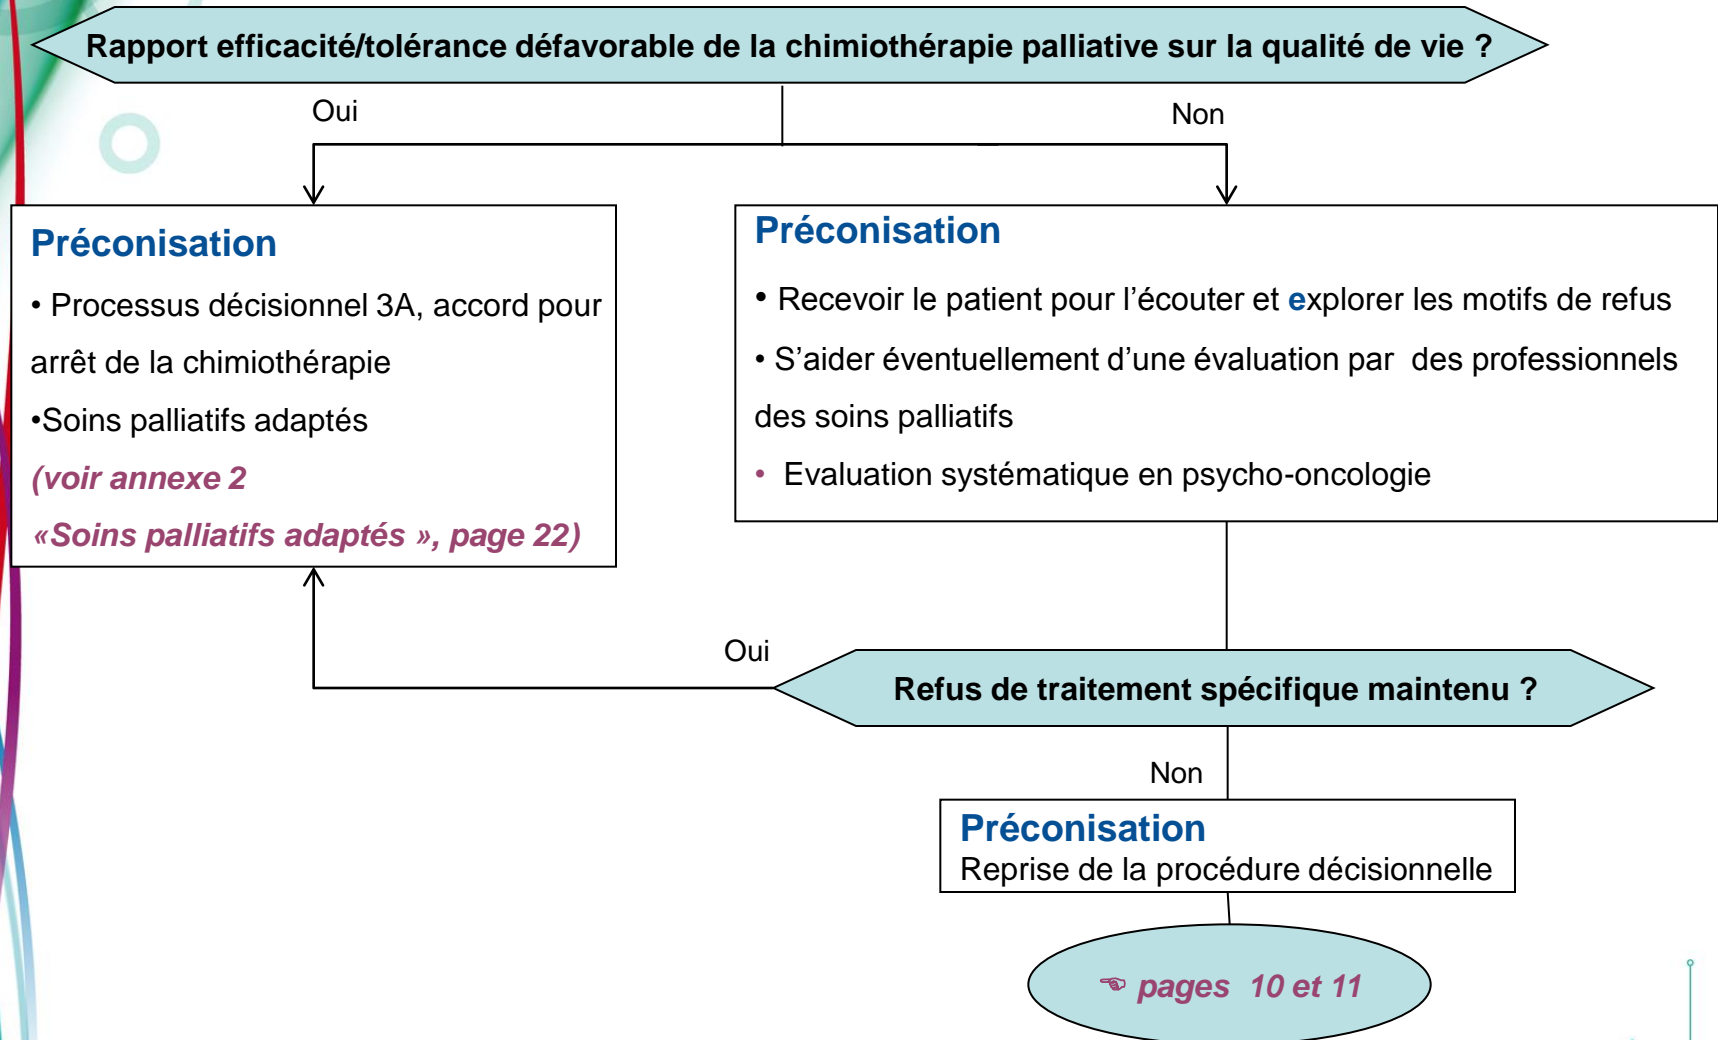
Rapport efficacité/tolérance défavorable de la chimiothérapie palliative sur la qualité de vie ?

Oui

Non

Préconisation

• Processus décisionnel 3A, accord pour arrêt de la chimiothérapie

•Soins palliatifs adaptés

(voir annexe 2

«Soins palliatifs adaptés », page 22)

Préconisation

• Recevoir le patient pour l'écouter et explorer les motifs de refus

• S'aider éventuellement d'une évaluation par des professionnels des soins palliatifs

• Evaluation systématique en psycho-oncologie

Oui

Refus de traitement spécifique maintenu ?

Non

Préconisation
Reprise de la procédure décisionnelle

pages 10 et 11